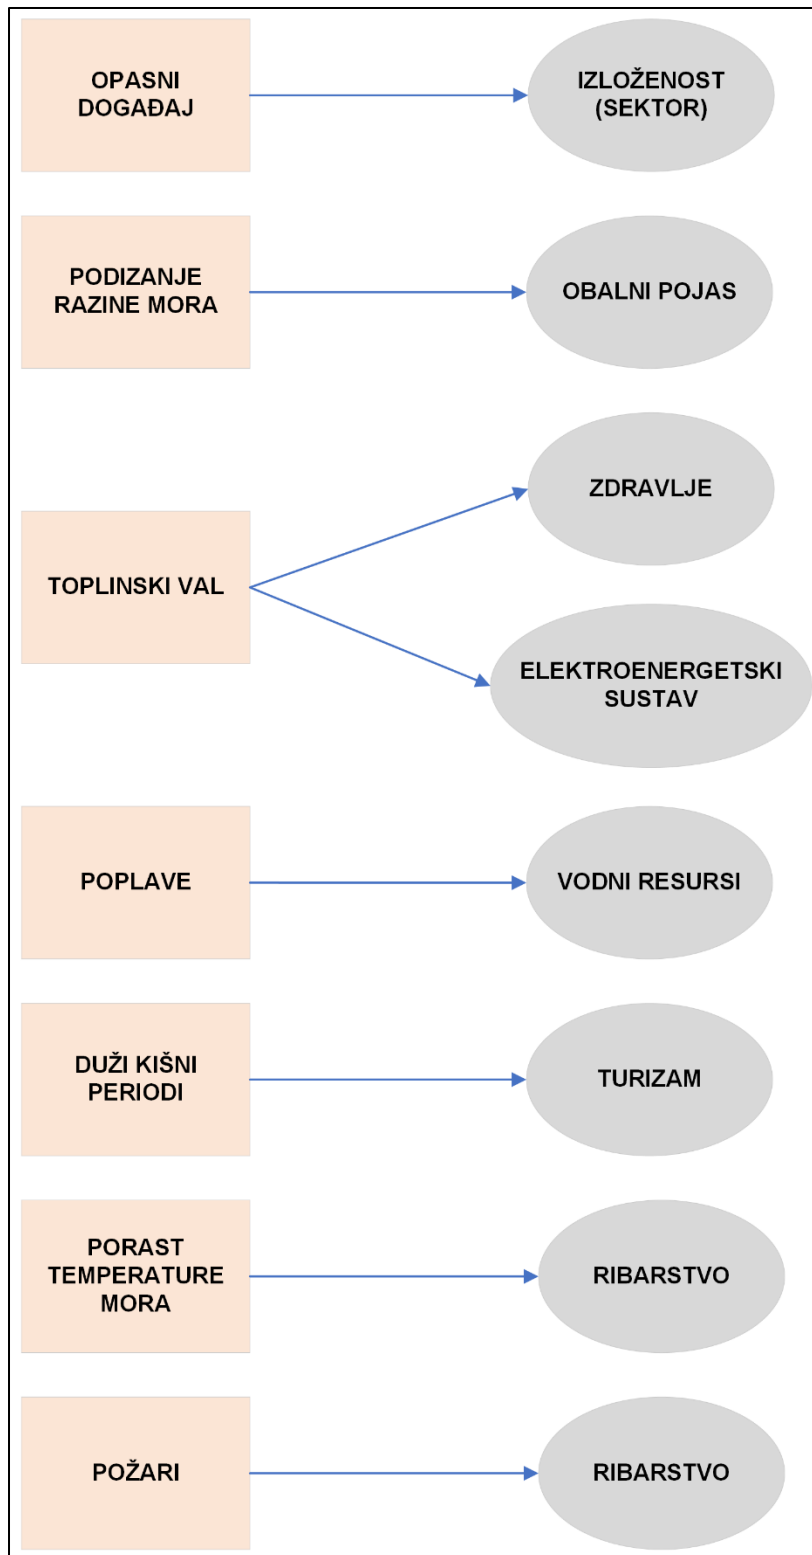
OPASNI DOGAĐAJ

IZLOŽENOST (SEKTOR)

PODIZANJE RAZINE MORA

OBALNI POJAS

TOPLINSKI VAL

ZDRAVLJE

ELEKTROENERGETSKI SUSTAV

POPLAVE

VODNI RESURSI

DUŽI KIŠNI PERIODI

TURIZAM

PORAST TEMPERATURE MORA

RIBARSTVO

POŽARI

RIBARSTVO